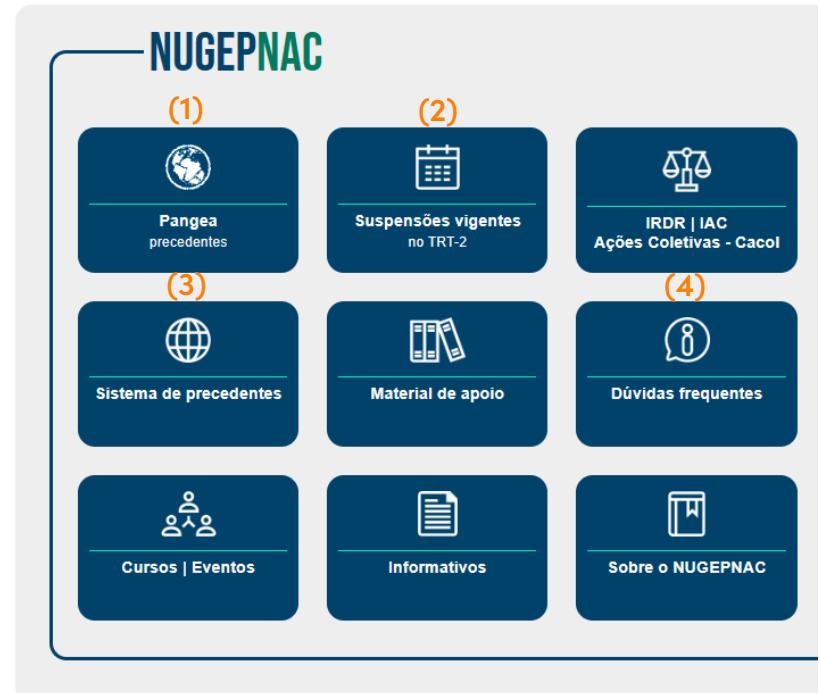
NUGEPNAC

(1)
Pangea
precedentes

(2)
Suspensões vigentes
no TRT-2

IRDR | IAC
Ações Coletivas - Cacol

(3)
Sistema de precedentes

Material de apoio

(4)
Dúvidas frequentes

Cursos | Eventos

Informativos

Sobre o NUGEPNAC